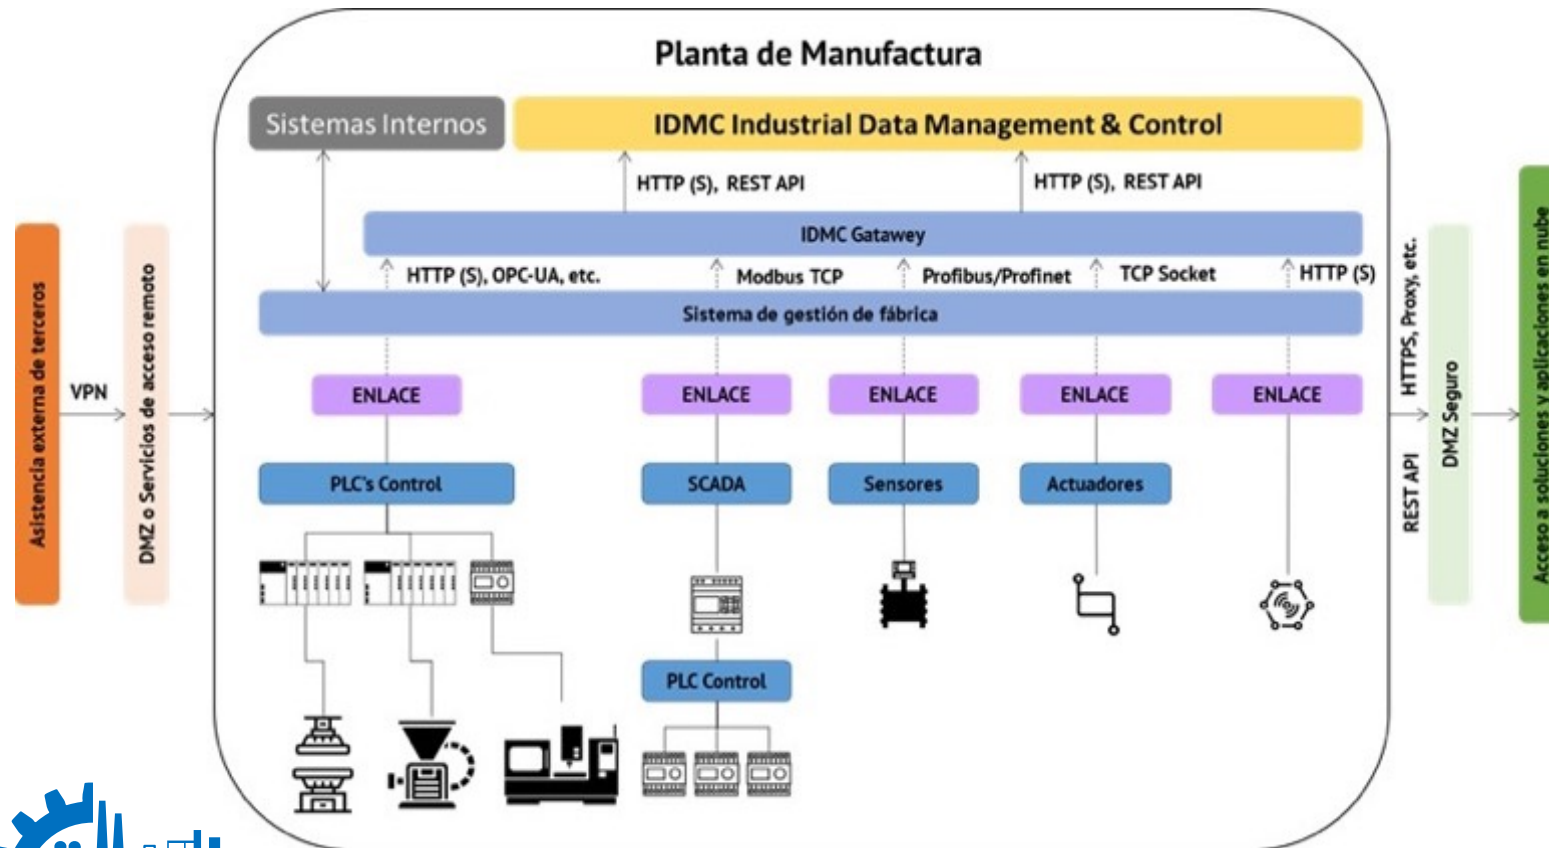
Planta de Manufactura

Sistemas Internos

IDMC Industrial Data Management & Control

HTTP (S), REST API

HTTP (S), REST API

IDMC Gatawey

HTTP (S), OPC-UA, etc.

Modbus TCP

Profibus/Profinet

TCP Socket

HTTP (S)

Sistema de gestión de fábrica

ENLACE

ENLACE

ENLACE

ENLACE

ENLACE

PLC's Control

SCADA

Sensores

Actuadores

PLC Control

Asistencia externa de terceros

VPN

DMZ o Servicios de acceso remoto

HTTPS, Proxy, etc.

REST API

DMZ Seguro

Acceso a soluciones y aplicaciones en nube